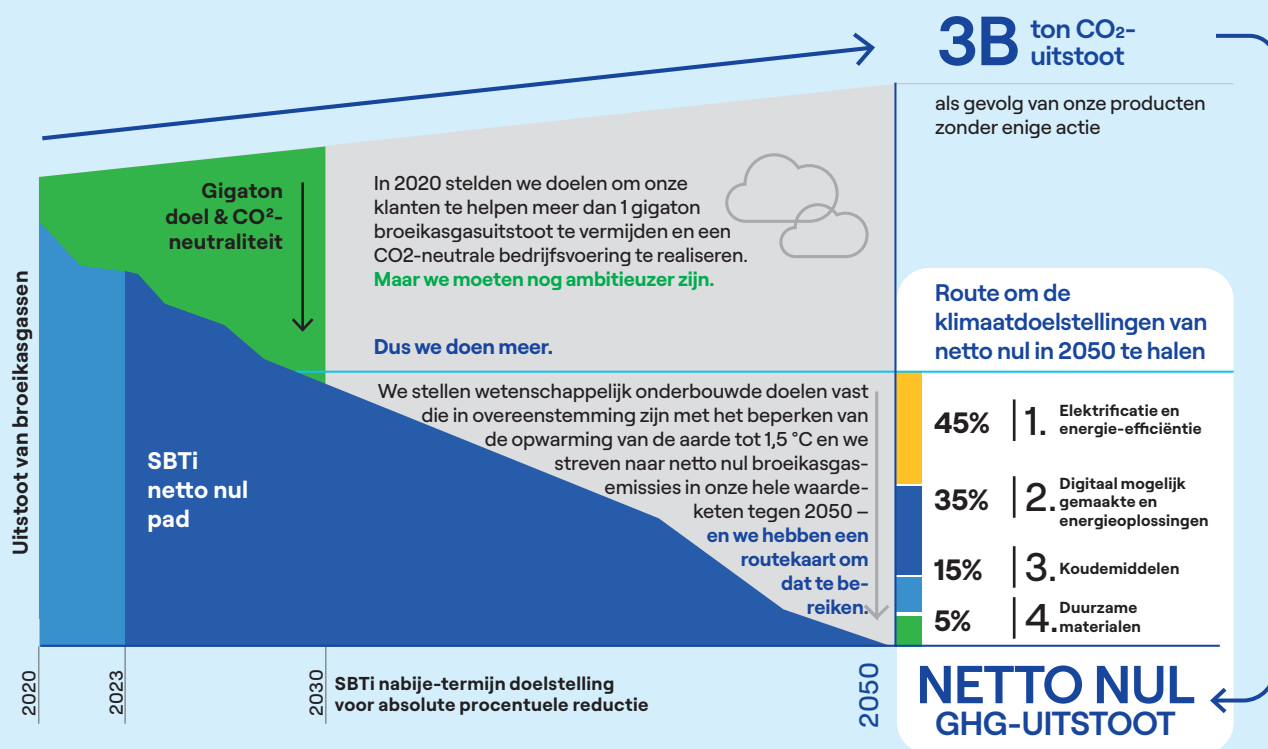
3B ton $CO_2$-uitstoot

als gevolg van onze producten zonder enige actie

Gigaton doel & $CO^2$-neutraliteit

In 2020 stelden we doelen om onze klanten te helpen meer dan 1 gigaton broeikasgasuitstoot te vermijden en een CO2-neutrale bedrijfsvoering te realiseren. Maar we moeten nog ambitieuzer zijn.

Dus we doen meer.

We stellen wetenschappelijk onderbouwde doelen vast die in overeenstemming zijn met het beperken van de opwarming van de aarde tot 1,5 °C en we streven naar netto nul broeikasgasemissies in onze hele waardeketen tegen 2050 – en we hebben een routekaart om dat te bereiken.

Uitstoot van broeikasgassen

SBTi netto nul pad

Route om de klimaatdoelstellingen van netto nul in 2050 te halen

45% | 1. Elektrificatie en energie-efficiëntie

35% | 2. Digitaal mogelijk gemaakte en energieoplossingen

15% | 3. Koudemiddelen

5% | 4. Duurzame materialen

2020

2023

2030

SBTi nabije-termijn doelstelling voor absolute procentuele reductie

2050

NETTO NUL
GHG-UITSTOOT